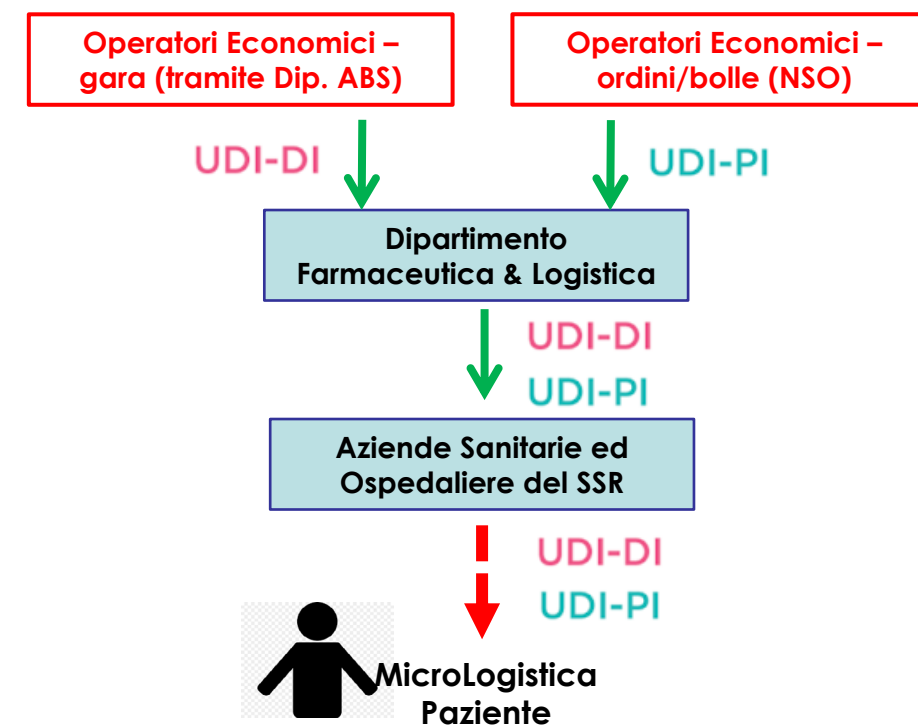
Operatori Economici – gara (tramite Dip. ABS)

Operatori Economici – ordini/bolle (NSO)

UDI-DI

UDI-PI

Dipartimento Farmaceutica & Logistica

UDI-DI

UDI-PI

Aziende Sanitarie ed Ospedaliere del SSR

UDI-DI

UDI-PI

MicroLogistica
Paziente